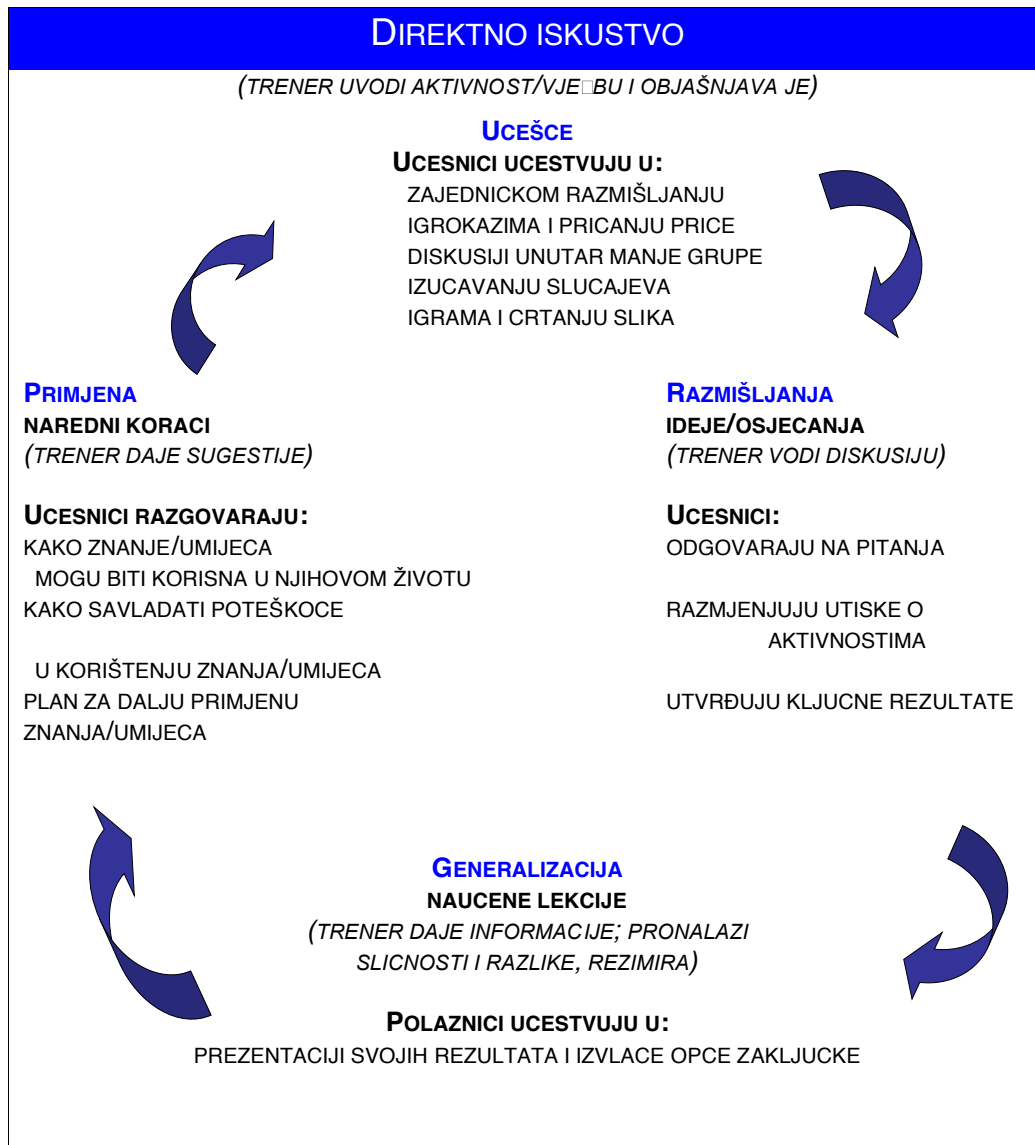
DIREKTNO ISKUSTVO

(TRENER UVODI AKTIVNOST/VJE□BU I OBJAŠNJAVA JE)

UCEŠCE
UCESNICI UCESTVUJU U:
ZAJEDNICKOM RAZMIŠLJANJU
IGROKAZIMA I PRICANJU PRICE
DISKUSIJI UNUTAR MANJE GRUPE
IZUCAVANJU SLUCAJEVA
IGRAMA I CRTANJU SLIKA

PRIMJENA
NAREDNI KORACI
(TRENER DAJE SUGESTIJE)

UCESNICI RAZGOVARAJU:
KAKO ZNANJE/UMIJECA MOGU BITI KORISNA U NJIHOVOM ŽIVOTU
KAKO SAVLADATI POTEŠKOCE

U KORIŠTENJU ZNANJA/UMIJECA
PLAN ZA DALJU PRIMJENU ZNANJA/UMIJECA

RAZMIŠLJANJA
IDEJE/OSJECANJA
(TRENER VODI DISKUSIJU)

UCESNICI:
ODGOVARAJU NA PITANJA

RAZMJENJUJU UTISKE O AKTIVNOSTIMA

UTVRĐUJU KLJUCNE REZULTATE

GENERALIZACIJA
NAUCENE LEKCIJE
(TRENER DAJE INFORMACIJE; PRONALAZI SLICNOSTI I RAZLIKE, REZIMIRA)

POLAZNICI UCESTVUJU U:
PREZENTACIJI SVOJIH REZULTATA I IZVLACE OPCE ZAKLJUCKE